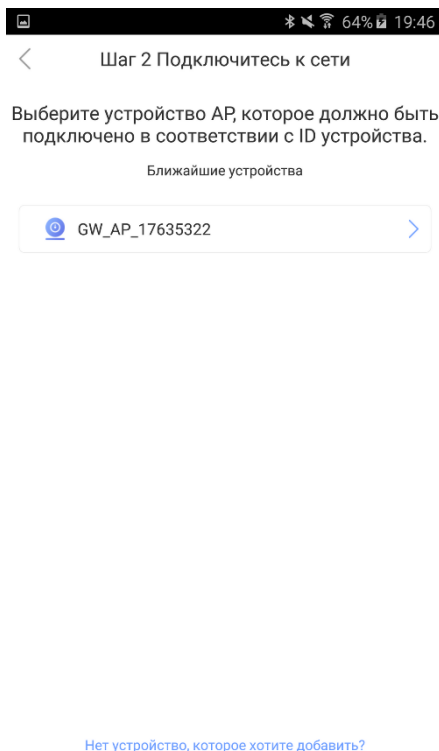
64% 19:46

Шаг 2 Подключитесь к сети

Выберите устройство AP, которое должно быть подключено в соответствии с ID устройства.

Ближайшие устройства

GW_AP_17635322

Нет устройство, которое хотите добавить?